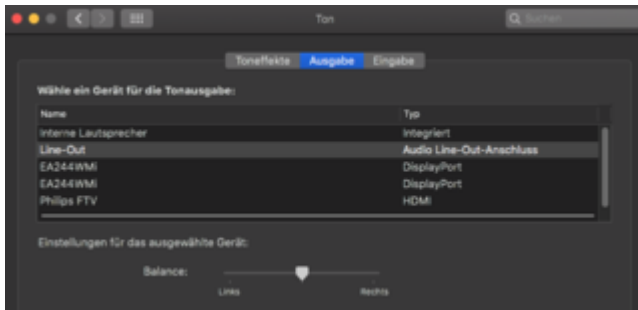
Ton

Suchen

Toneffekte Ausgabe Eingabe

Wähle ein Gerät für die Tonausgabe:

| Name | Typ |
|---|---|
| Interne Lautsprecher | Integriert |
| Line-Out | Audio Line-Out-Anschluss |
| EA244WMi | DisplayPort |
| EA244WMi | DisplayPort |
| Philips FTV | HDMI |

Einstellungen für das ausgewählte Gerät:

Balance:

Links Rechts